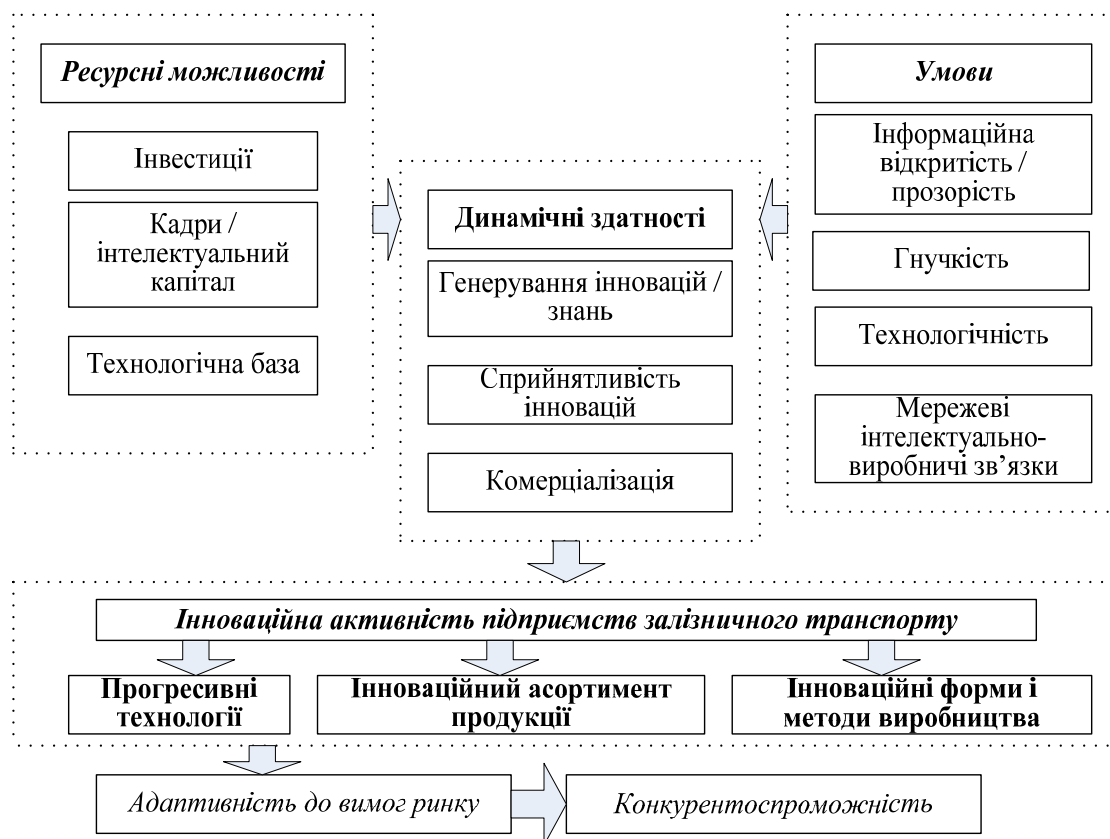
Ресурсні можливості

Інвестиції

Кадри / інтелектуальний капітал

Технологічна база

Динамічні здатності

Генерування інновацій / знань

Сприйнятливість інновацій

Комерціалізація

Умови

Інформаційна відкритість / прозорість

Гнучкість

Технологічність

Мережеві інтелектуально-виробничі зв’язки

Інноваційна активність підприємств залізничного транспорту

Прогресивні технології

Інноваційний асортимент продукції

Інноваційні форми і методи виробництва

Адаптивність до вимог ринку

Конкурентоспроможність